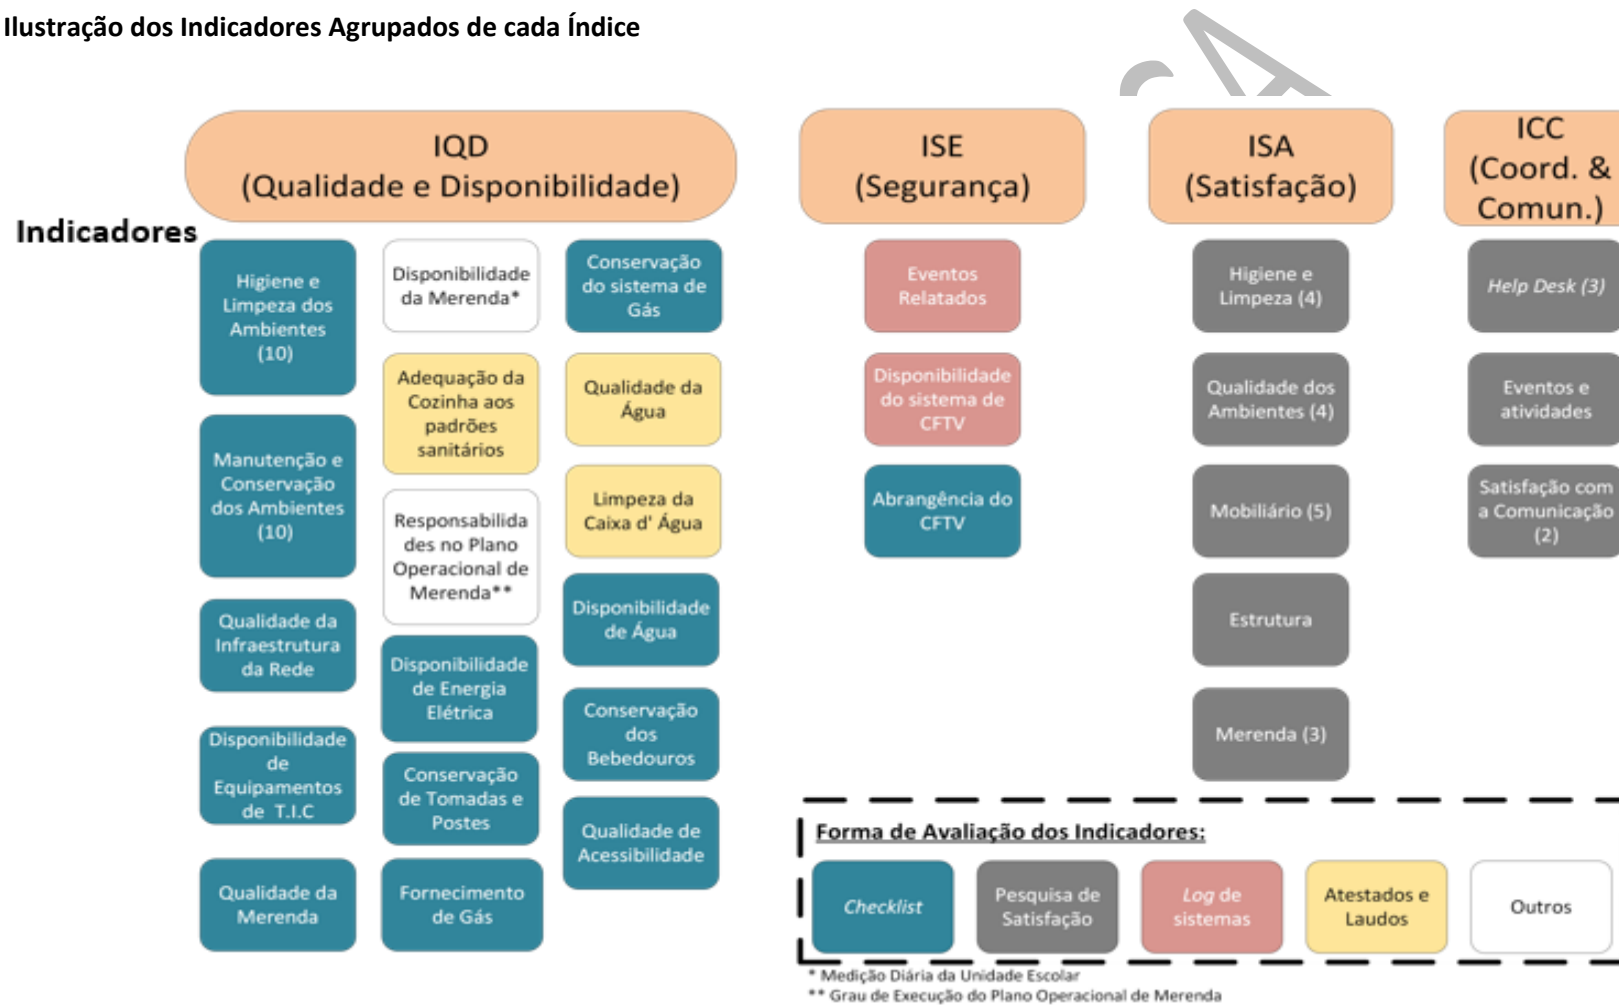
**Ilustração dos Indicadores Agrupados de cada Índice**

IQD
(Qualidade e Disponibilidade)

ISE
(Segurança)

ISA
(Satisfação)

ICC
(Coord. &
Comun.)

Indicadores

Higiene e Limpeza dos Ambientes (10)

Manutenção e Conservação dos Ambientes (10)

Qualidade da Infraestrutura da Rede

Disponibilidade de Equipamentos de T.I.C

Qualidade da Merenda

Disponibilidade da Merenda*

Adequação da Cozinha aos padrões sanitários

Responsabilidades no Plano Operacional de Merenda**

Disponibilidade de Energia Elétrica

Conservação de Tomadas e Postes

Fornecimento de Gás

Conservação do sistema de Gás

Qualidade da Água

Limpeza da Caixa d' Água

Disponibilidade de Água

Conservação dos Bebedouros

Qualidade de Acessibilidade

Eventos Relatados

Disponibilidade do sistema de CFTV

Abrangência do CFTV

Higiene e Limpeza (4)

Qualidade dos Ambientes (4)

Mobiliário (5)

Estrutura

Merenda (3)

*Help Desk* (3)

Eventos e atividades

Satisfação com a Comunicação (2)

Forma de Avaliação dos Indicadores:

*Checklist*

Pesquisa de Satisfação

*Log* de sistemas

Atestados e Laudos

Outros

* Medição Diária da Unidade Escolar
** Grau de Execução do Plano Operacional de Merenda